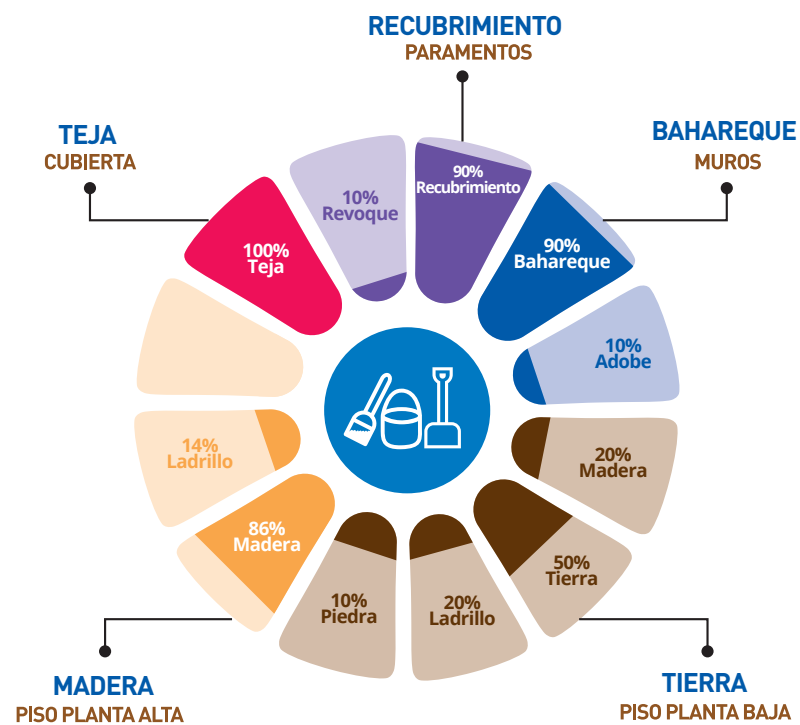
RECUBRIMIENTO
PARAMENTOS

TEJA
CUBIERTA

BAHAREQUE
MUROS

90%
Recubrimiento

10%
Revoque

100%
Teja

90%
Bahareque

10%
Adobe

20%
Madera

50%
Tierra

20%
Ladrillo

10%
Piedra

86%
Madera

14%
Ladrillo

MADERA
PISO PLANTA ALTA

TIERRA
PISO PLANTA BAJA